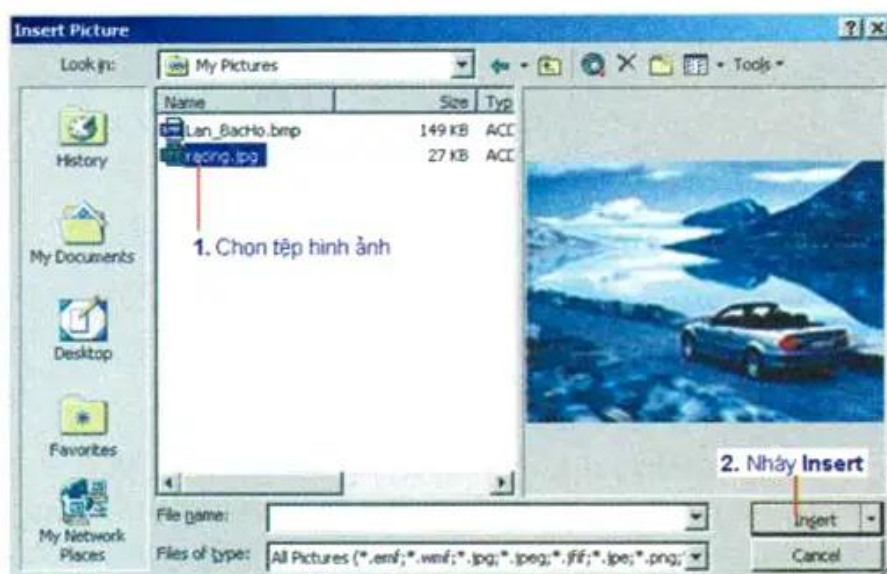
Insert Picture

?| X

Look in: My Pictures

Tools

Name | Size | Typ
Lan_BacHo.bmp | 149 KB | ACD
racing.jpg | 27 KB | ACD

1. Chọn tệp hình ảnh

History

My Documents

Desktop

Favorites

My Network Places

2. Nháy Insert

File name:

Files of type: All Pictures (*.emf;*.wmf;*.jpg;*.jpeg;*.jfif;*.jpe;*.png;

Insert

Cancel